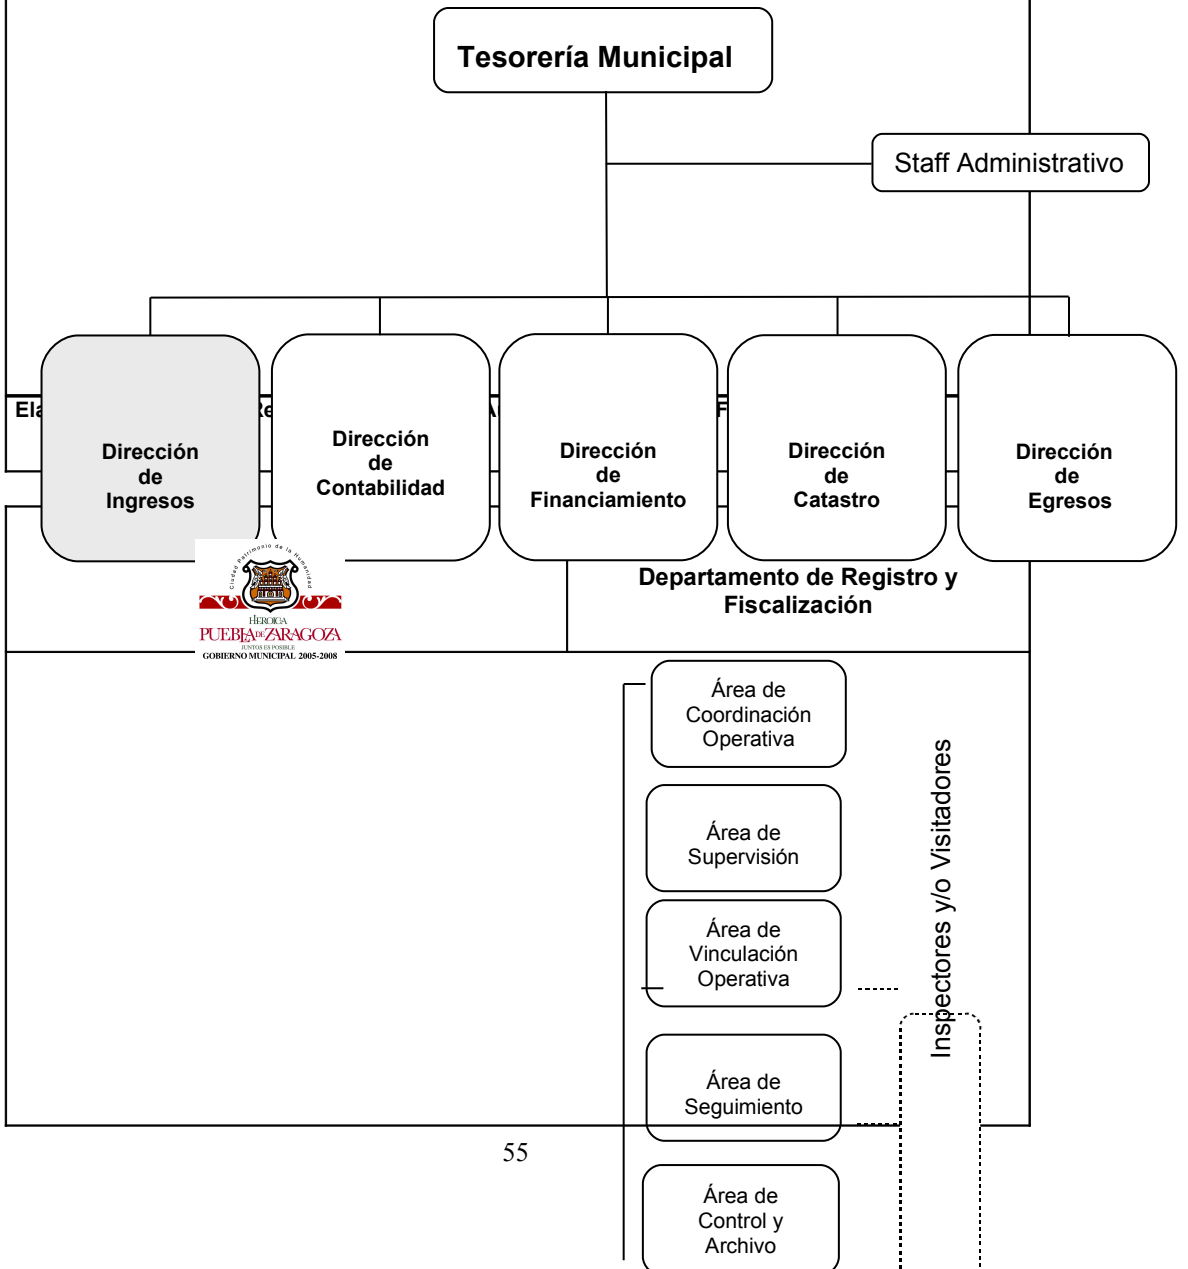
Tesorería Municipal

Staff Administrativo

Ela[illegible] Re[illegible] A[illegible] F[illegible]

Dirección de Ingresos

Dirección de Contabilidad

Dirección de Financiamiento

Dirección de Catastro

Dirección de Egresos

Ciudad Patrimonio de la Humanidad
HEROICA
PUEBLA DE ZARAGOZA
JUNTOS ES POSIBLE
GOBIERNO MUNICIPAL 2005-2008

Departamento de Registro y Fiscalización

Área de Coordinación Operativa

Área de Supervisión

Área de Vinculación Operativa

Área de Seguimiento

Área de Control y Archivo

Inspectores y/o Visitadores

55